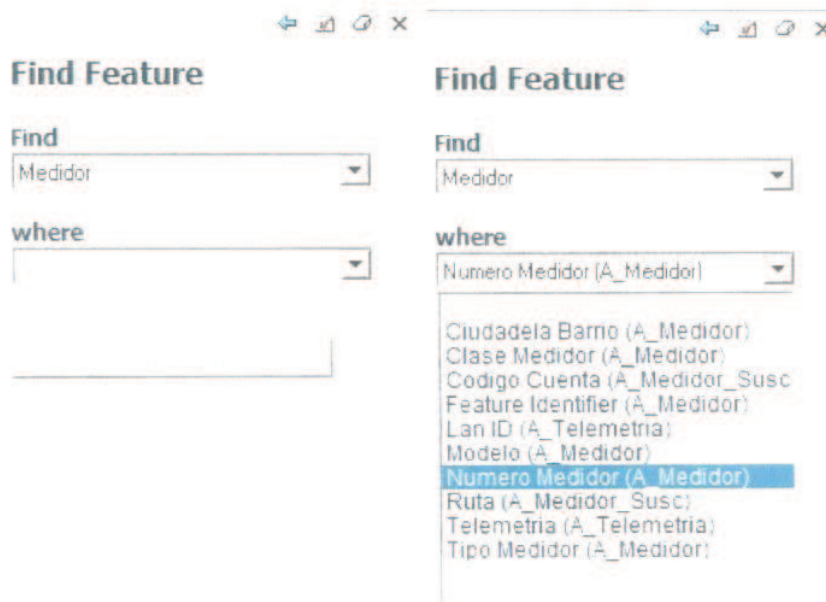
Find Feature

Find

Medidor

where

Find Feature

Find

Medidor

where

Numero Medidor (A_Medidor)

Ciudadela Barrio (A_Medidor)
Clase Medidor (A_Medidor)
Codigo Cuenta (A_Medidor_Susc
Feature Identifier (A_Medidor)
Lan ID (A_Telemetria)
Modelo (A_Medidor)
Numero Medidor (A_Medidor)
Ruta (A_Medidor_Susc)
Telemetria (A_Telemetria)
Tipo Medidor (A_Medidor)